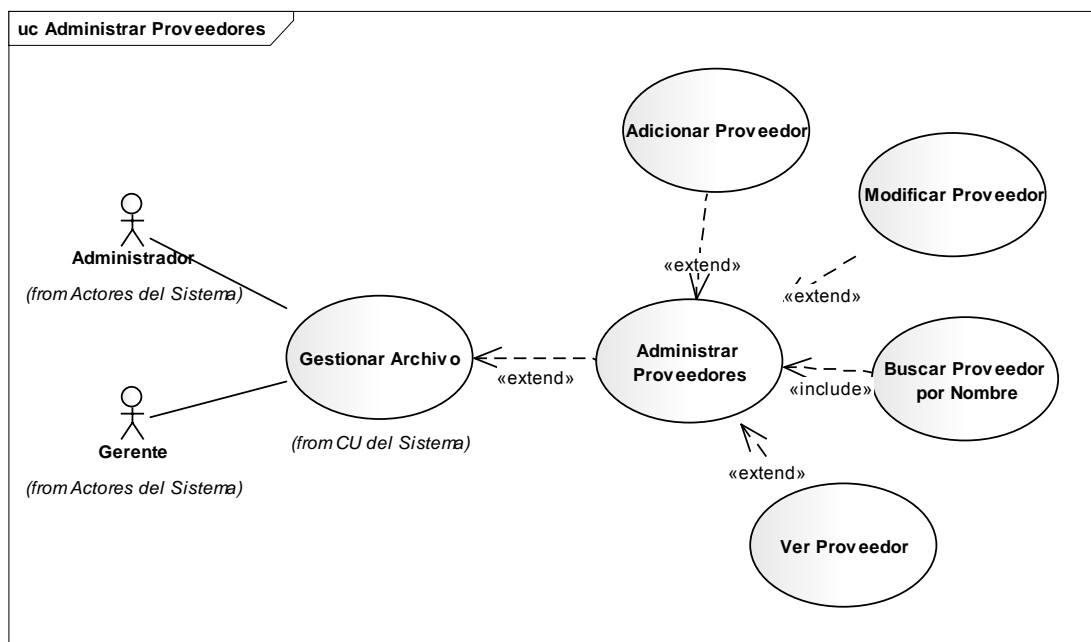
uc Administrar Proveedores

Adicionar Proveedor

Modificar Proveedor

Administrador

(from Actores del Sistema)

«extend»

«extend»

Gestionar Archivo

Administrar Proveedores

Buscar Proveedor por Nombre

«extend»

«include»

Gerente

(from CU del Sistema)

«extend»

(from Actores del Sistema)

Ver Proveedor